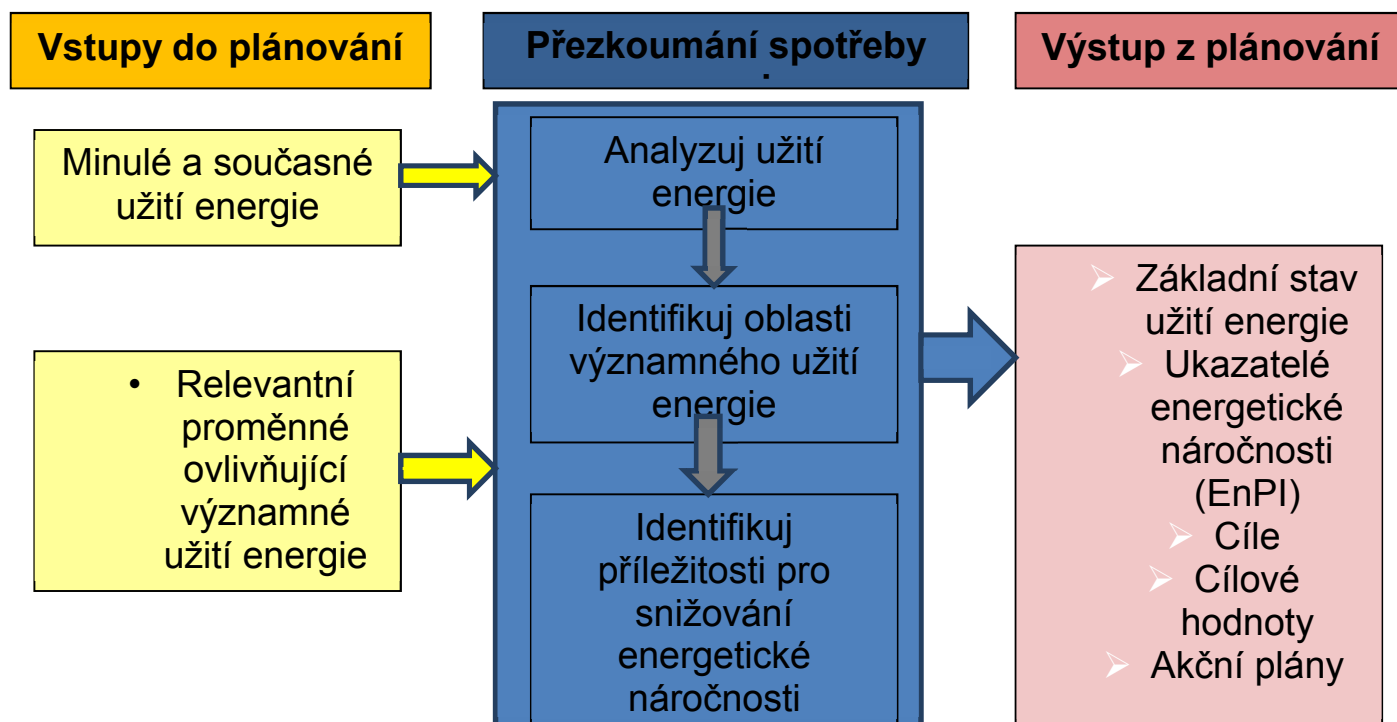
Vstupy do plánování

Přezkoumání spotřeby

Výstup z plánování

Minulé a současné užití energie

• Relevantní proměnné ovlivňující významné užití energie

Analyzuj užití energie

Identifikuj oblasti významného užití energie

Identifikuj příležitosti pro snižování energetické náročnosti

➢ Základní stav užití energie
➢ Ukazatelé energetické náročnosti (EnPI)
➢ Cíle
➢ Cílové hodnoty
➢ Akční plány